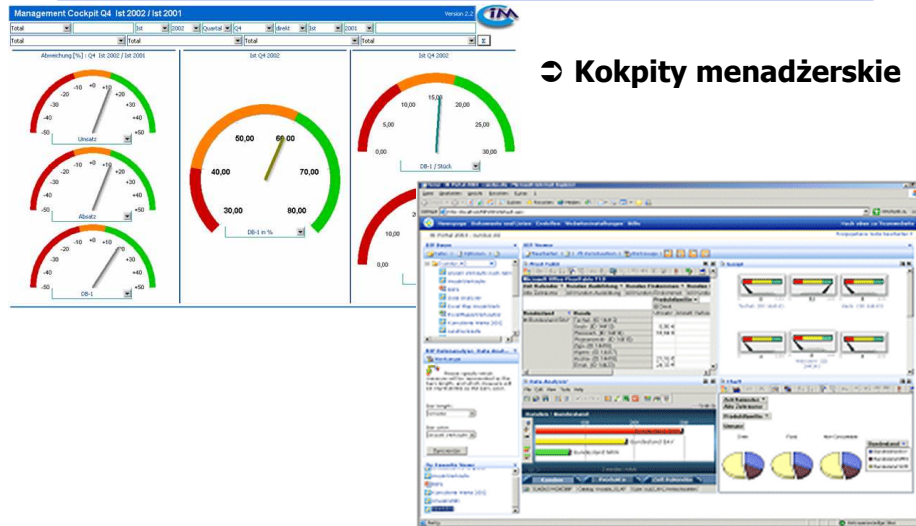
Management Cockpit Q4 Ist 2002 / Ist 2001

Version 2.2

Total | Ist | 2002 | Quartal | Q4 | direkt | Ist | 2001

Total | Total | Total | Total

Abweichung [%] : Q4 Ist 2002 / Ist 2001

-50 -40 -30 -20 -10 +0 +10 +20 +30 +40 +50

Umsatz

-50 -40 -30 -20 -10 +0 +10 +20 +30 +40 +50

Absatz

-50 -40 -30 -20 -10 +0 +10 +20 +30 +40 +50

DB-1

Ist Q4 2002

30,00 40,00 50,00 60,00 70,00 80,00

DB-1 in %

Ist Q4 2002

0,00 5,00 10,00 15,00 20,00 25,00 30,00

DB-1 / Stück

0,00

➲ Kokpity menadżerskie